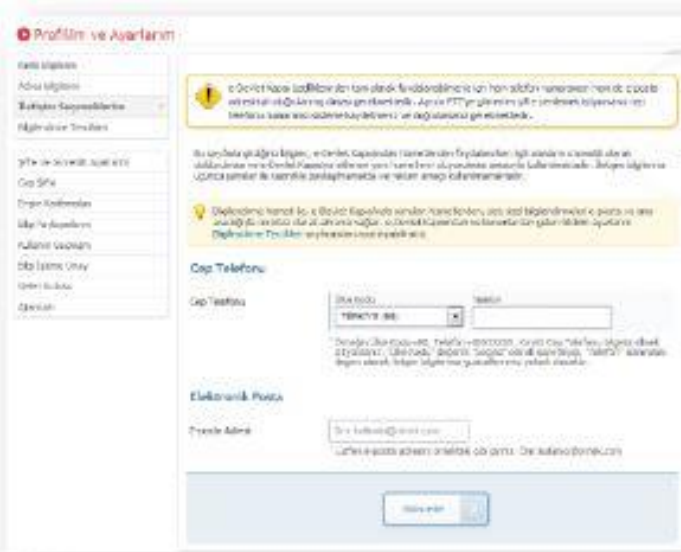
Profilim ve Ayarlarım

Kimlik Bilgileri
Adres Bilgileri
İletişim Seçenekleriniz
Bilgilendirme Tercihleri

Şifre ve Güvenlik Ayarları
Cep Şifre
Engel Kaldırmalar
Bilgi Ve Ayarlarım
Kullanım Geçmişi
Bilgi İşleme Onayı
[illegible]
Oturum

e-Devlet Kapısı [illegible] tam olarak faydalanabilmeniz için hem telefon numaranızı hem de e-posta adresinizi doğrulamış olmanız gerekmektedir. Ayrıca PTT'ye gitmeden şifre yenilemek istiyorsanız cep telefonu numaranızı sisteme kaydetmeniz ve doğrulamanız gerekmektedir.

Bu sayfada girdiğiniz bilgiler, e-Devlet Kapısında Kurumlardan faydalanılan, bazı alanlarda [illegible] olarak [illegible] e-Devlet Kapısına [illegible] ve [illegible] kullanılacaktır. İletişim bilgileriniz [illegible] ve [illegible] amaçlı kullanılmamaktadır.

Bilgilendirme tercihleri ile e-Devlet Kapısında sunulan hizmetlerden, size özel bilgilendirmeleri e-posta ve sms aracılığıyla almak isteyip istemediğinizi, e-Devlet Kapısının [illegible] Bilgilendirme Tercihleri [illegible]

Cep Telefonu

Cep Telefonu
Ülke Kodu
TÜRKİYE (90)
Telefon

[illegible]

Elektronik Posta

E-posta Adresi
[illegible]
Lütfen e-posta adresinizi örnektek gibi giriniz. Örn: kullanici@ornek.com

Güncelle